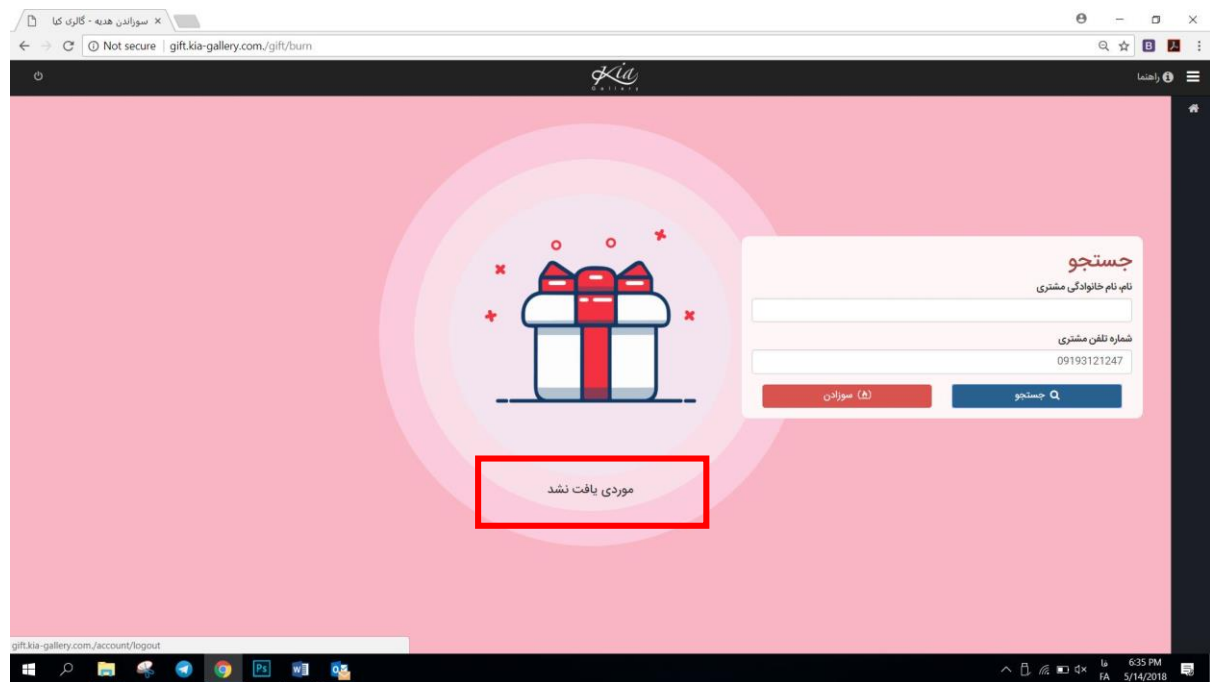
سوزاندن هدیه - گالری کیا

Not secure | gift.kia-gallery.com./gift/burn

Kia Gallery

راهنما

جستجو

نام، نام خانوادگی مشتری

شماره تلفن مشتری

09193121247

جستجو

سوزادن

موردی یافت نشد

gift.kia-gallery.com./account/logout

6:35 PM
5/14/2018
FA